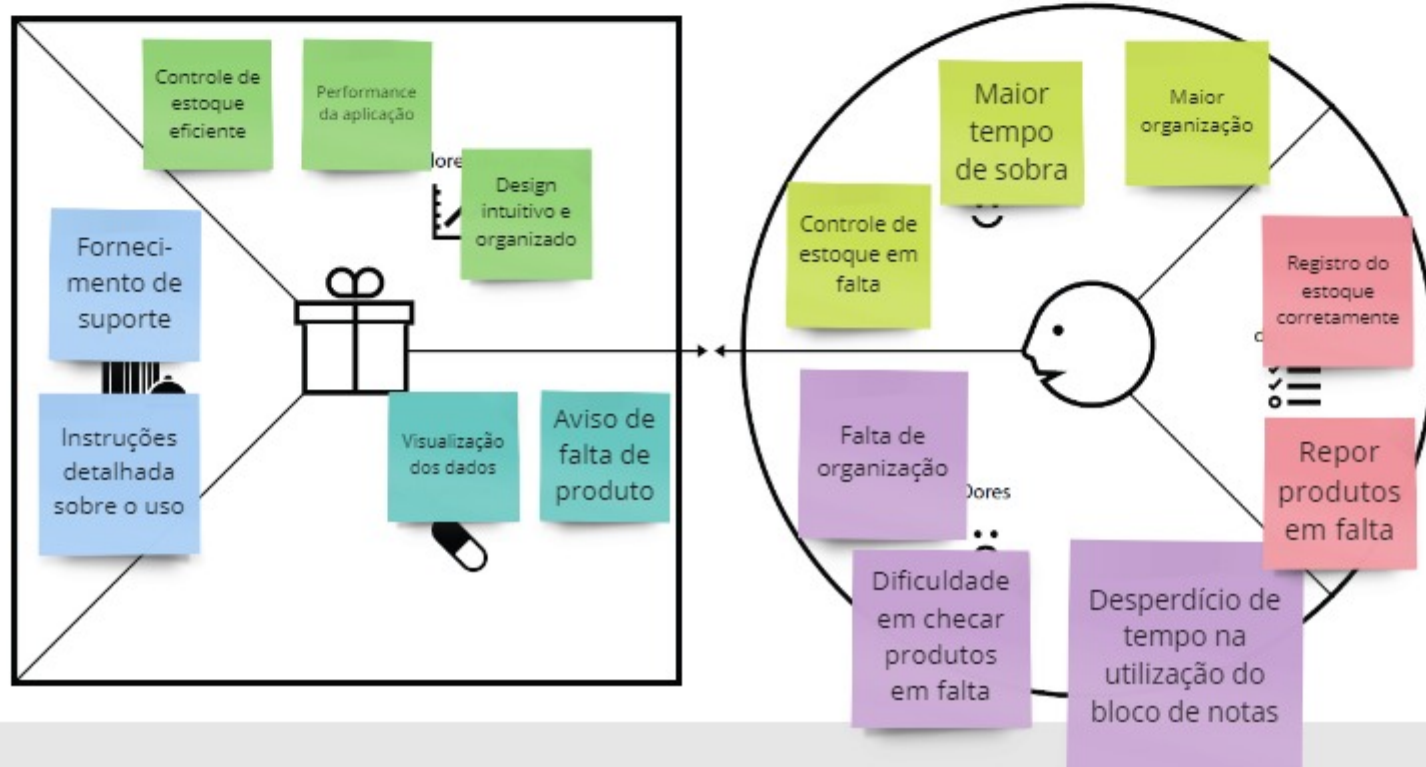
Controle de estoque eficiente

Performance da aplicação

lores

Design intuitivo e organizado

Forneci-mento de suporte

Instruções detalhada sobre o uso

Visualização dos dados

Aviso de falta de produto

Maior tempo de sobra

Maior organização

Controle de estoque em falta

Registro do estoque corretamente

Falta de organização

Dores

Repor produtos em falta

Dificuldade em checar produtos em falta

Desperdício de tempo na utilização do bloco de notas